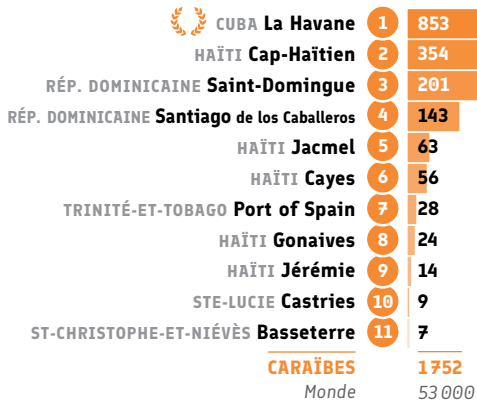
| | | |
|---|---|---|
| CUBA La Havane | 1 | 853 |
| HAÏTI Cap-Haïtien | 2 | 354 |
| RÉP. DOMINICAINE Saint-Domingue | 3 | 201 |
| RÉP. DOMINICAINE Santiago de los Caballeros | 4 | 143 |
| HAÏTI Jacmel | 5 | 63 |
| HAÏTI Cayes | 6 | 56 |
| TRINITÉ-ET-TOBAGO Port of Spain | 7 | 28 |
| HAÏTI Gonaives | 8 | 24 |
| HAÏTI Jérémie | 9 | 14 |
| STE-LUCIE Castries | 10 | 9 |
| ST-CHRISTOPHE-ET-NIÉVÈS Basseterre | 11 | 7 |
| CARAÏBES | | 1752 |
| Monde | | 53000 |